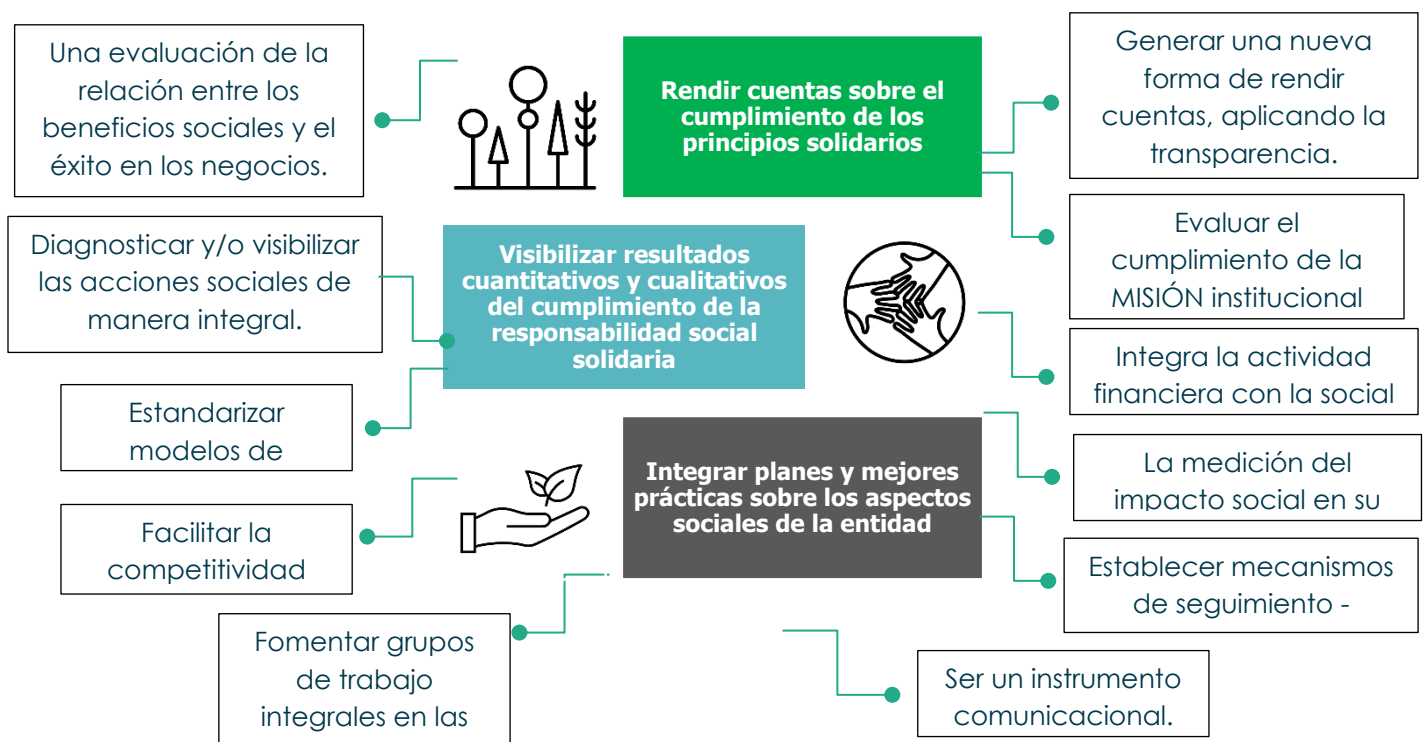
Una evaluación de la relación entre los beneficios sociales y el éxito en los negocios.

Rendir cuentas sobre el cumplimiento de los principios solidarios

Generar una nueva forma de rendir cuentas, aplicando la transparencia.

Evaluar el cumplimiento de la MISIÓN institucional

Diagnosticar y/o visibilizar las acciones sociales de manera integral.

Visibilizar resultados cuantitativos y cualitativos del cumplimiento de la responsabilidad social solidaria

Integra la actividad financiera con la social

Estandarizar modelos de

Integrar planes y mejores prácticas sobre los aspectos sociales de la entidad

La medición del impacto social en su

Facilitar la competitividad

Establecer mecanismos de seguimiento -

Fomentar grupos de trabajo integrales en las

Ser un instrumento comunicacional.